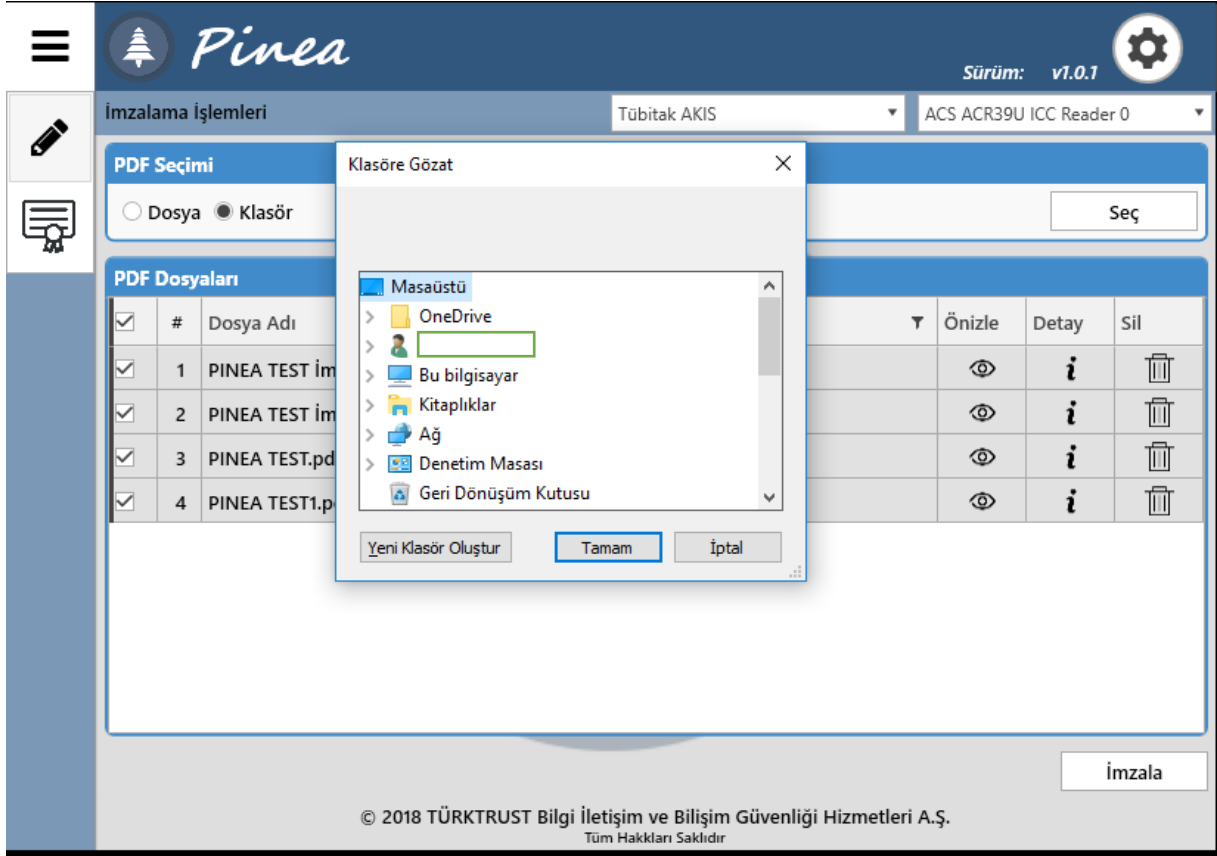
Pinea

Sürüm: v1.0.1

İmzalama İşlemleri

Tübitak AKIS

ACS ACR39U ICC Reader 0

PDF Seçimi

Dosya Klasör

Seç

PDF Dosyaları

| | # | Dosya Adı | Önizle | Detay | Sil |
|---|---|---|---|---|---|
| | 1 | PINEA TEST İm | | | |
| | 2 | PINEA TEST İm | | | |
| | 3 | PINEA TEST.pd | | | |
| | 4 | PINEA TEST1.p | | | |

Klasöre Gözat

Masaüstü
OneDrive
Bu bilgisayar
Kitaplıklar
Ağ
Denetim Masası
Geri Dönüşüm Kutusu

Yeni Klasör Oluştur

Tamam

İptal

İmzala

© 2018 TÜRKTRUST Bilgi İletişim ve Bilişim Güvenliği Hizmetleri A.Ş.
Tüm Hakları Saklıdır